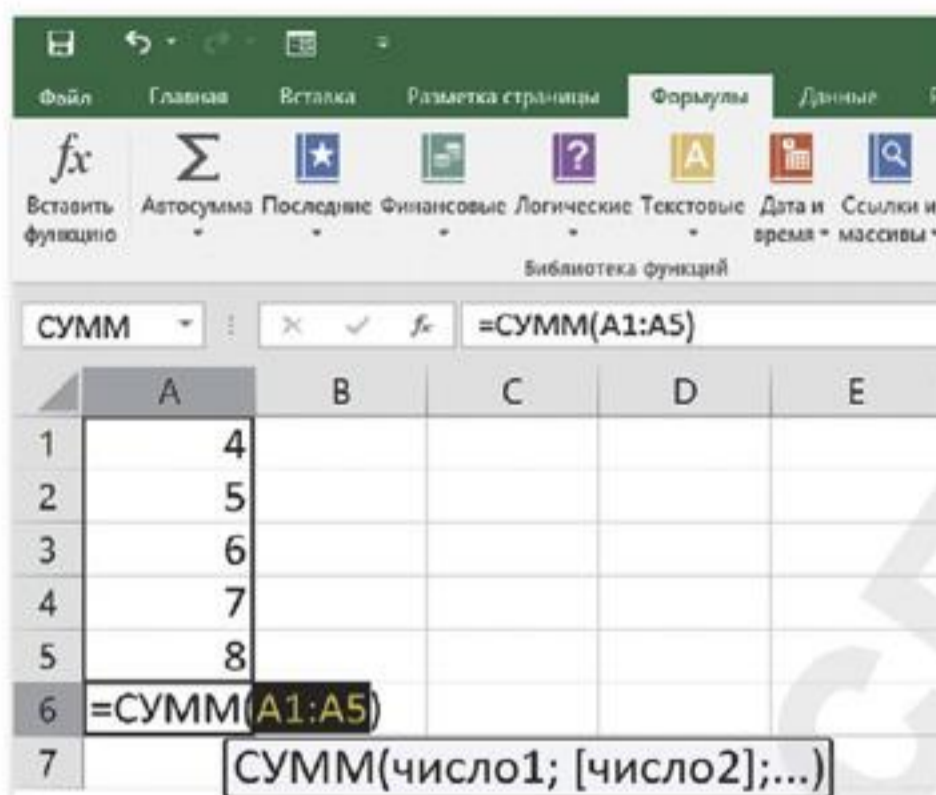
Файл Главная Вставка Разметка страницы Формулы Данные

$fx$ Вставить функцию

$\Sigma$ Автосумма Последние Финансовые Логические Текстовые Дата и время Ссылки и массивы

Библиотека функций

СУММ

$f_x$ =СУММ(A1:A5)

| | A | B | C | D | E |
|---|---|---|---|---|---|
| 1 | 4 | | | | |
| 2 | 5 | | | | |
| 3 | 6 | | | | |
| 4 | 7 | | | | |
| 5 | 8 | | | | |
| 6 | =СУММ(A1:A5) | | | | |
| 7 | | | | | |

СУММ(число1; [число2];...)